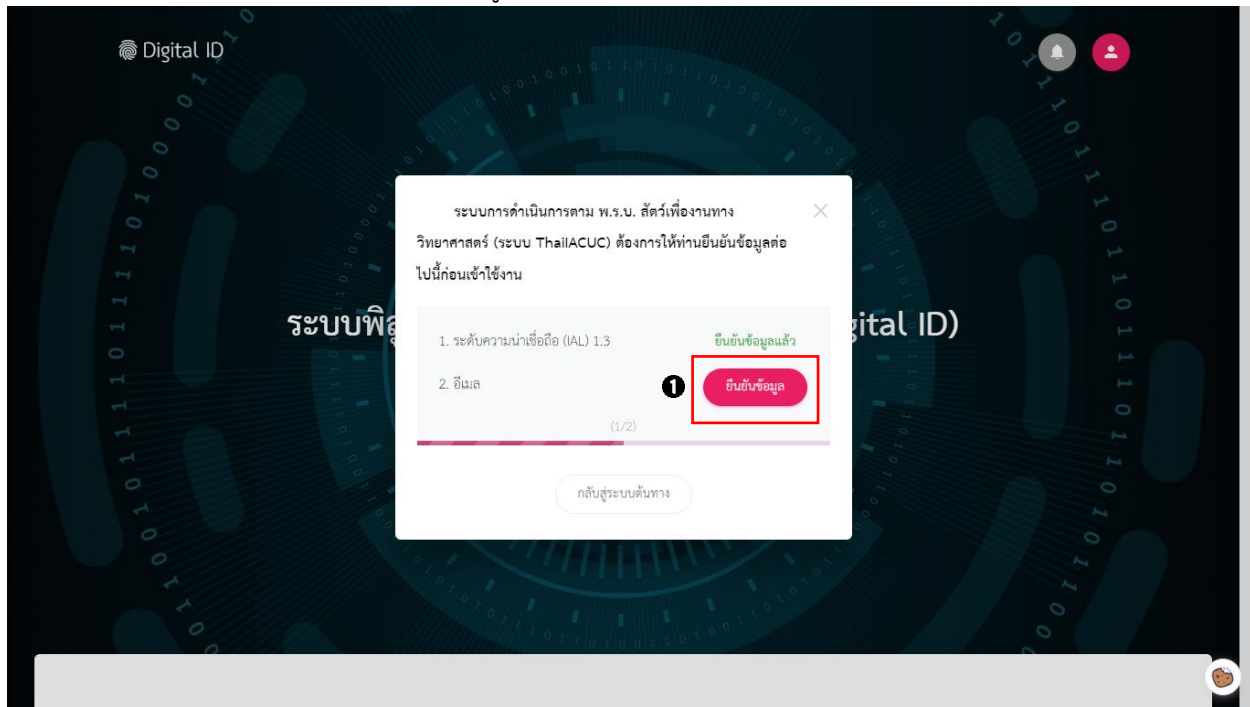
Digital ID

ระบบพิ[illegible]gital ID)

ระบบการดำเนินการตาม พ.ร.บ. สัตว์เพื่องานทางวิทยาศาสตร์ (ระบบ ThaiIACUC) ต้องการให้ท่านยืนยันข้อมูลต่อไปนี้ก่อนเข้าใช้งาน

1. ระดับความน่าเชื่อถือ (IAL) 1.3
ยืนยันข้อมูลแล้ว

2. อีเมล
1
ยืนยันข้อมูล

(1/2)

กลับสู่ระบบต้นทาง